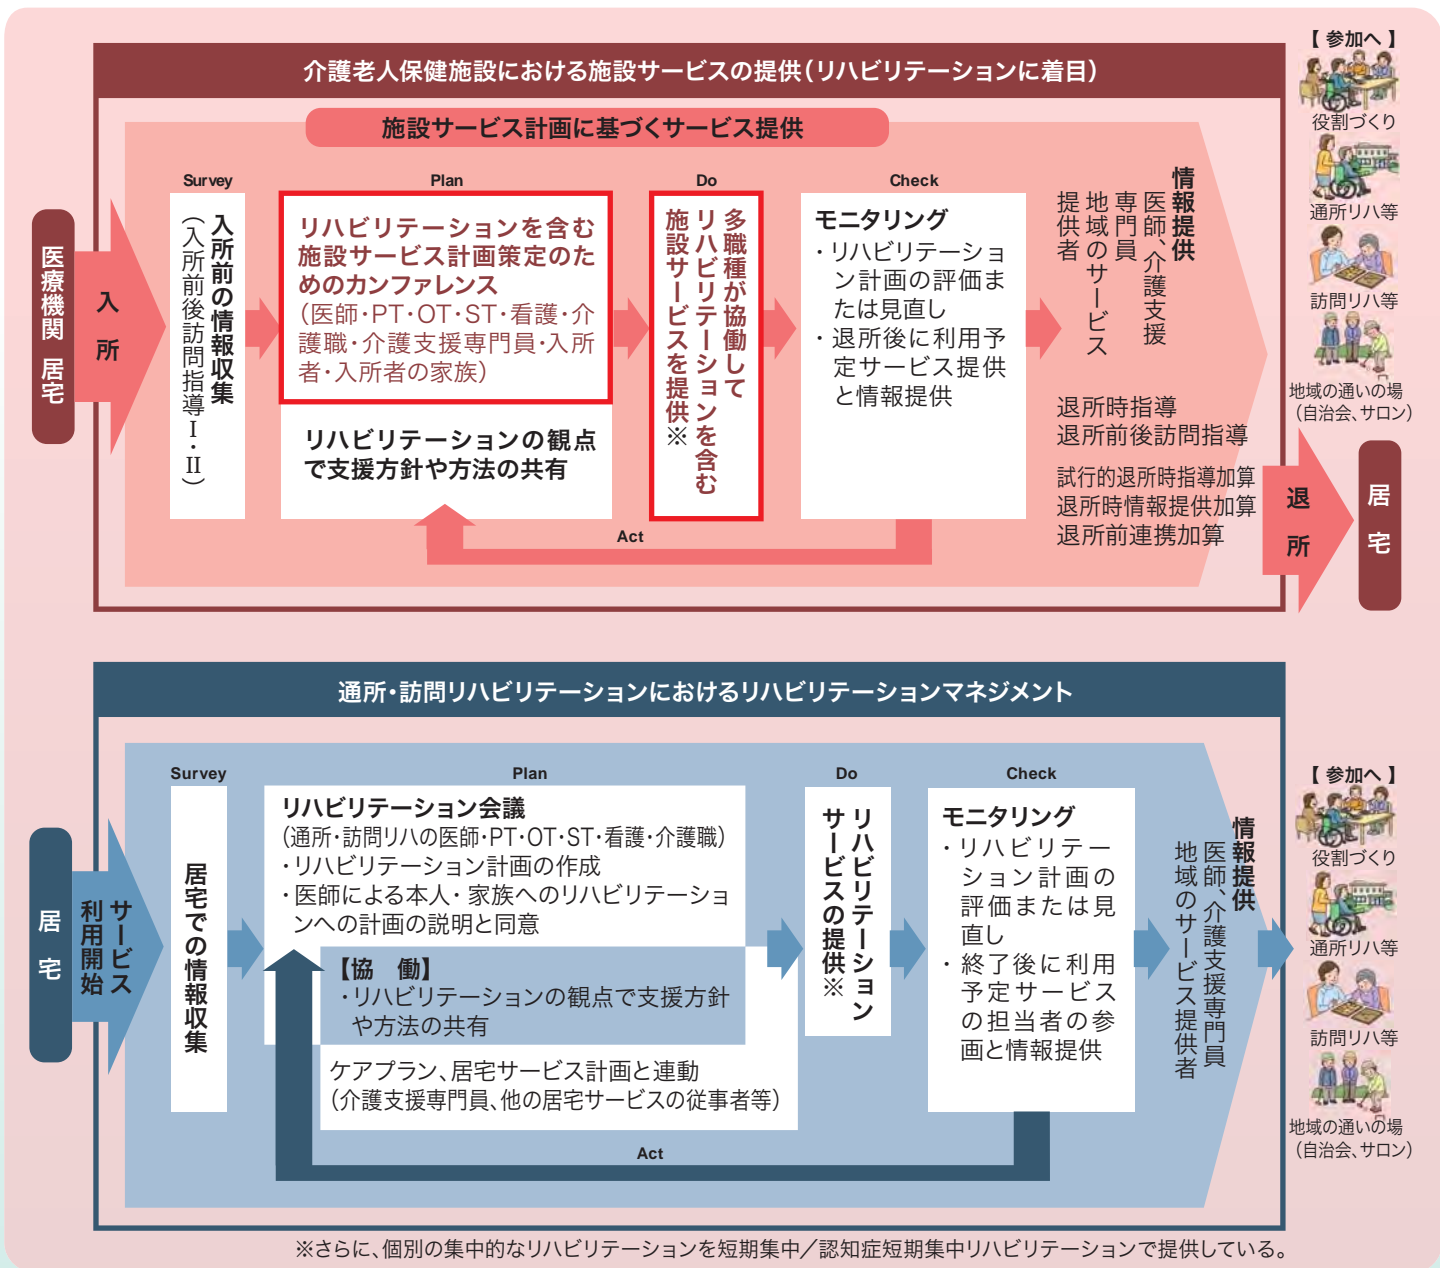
介護老人保健施設における施設サービスの提供(リハビリテーションに着目)

施設サービス計画に基づくサービス提供

医療機関 居宅

入所

Survey

入所前の情報収集(入所前後訪問指導Ⅰ・Ⅱ)

Plan

リハビリテーションを含む施設サービス計画策定のためのカンファレンス(医師・PT・OT・ST・看護・介護職・介護支援専門員・入所者・入所者の家族)

リハビリテーションの観点で支援方針や方法の共有

Do

多職種が協働してリハビリテーションを含む施設サービスを提供※

Check

モニタリング
・リハビリテーション計画の評価または見直し
・退所後に利用予定サービス提供と情報提供

情報提供
医師、介護支援専門員
地域のサービス提供者

退所時指導
退所前後訪問指導

試行的退所時指導加算
退所時情報提供加算
退所前連携加算

Act

退所

居宅

【参加へ】
役割づくり
通所リハ等
訪問リハ等
地域の通いの場(自治会、サロン)

通所・訪問リハビリテーションにおけるリハビリテーションマネジメント

居宅

サービス利用開始

Survey

居宅での情報収集

Plan

リハビリテーション会議
(通所・訪問リハの医師・PT・OT・ST・看護・介護職)
・リハビリテーション計画の作成
・医師による本人・家族へのリハビリテーションへの計画の説明と同意

【協 働】
・リハビリテーションの観点で支援方針や方法の共有

ケアプラン、居宅サービス計画と連動(介護支援専門員、他の居宅サービスの従事者等)

Do

リハビリテーションサービスの提供※

Check

モニタリング
・リハビリテーション計画の評価または見直し
・終了後に利用予定サービスの担当者の参画と情報提供

情報提供
医師、介護支援専門員
地域のサービス提供者

Act

【参加へ】
役割づくり
通所リハ等
訪問リハ等
地域の通いの場(自治会、サロン)

※さらに、個別の集中的なリハビリテーションを短期集中／認知症短期集中リハビリテーションで提供している。